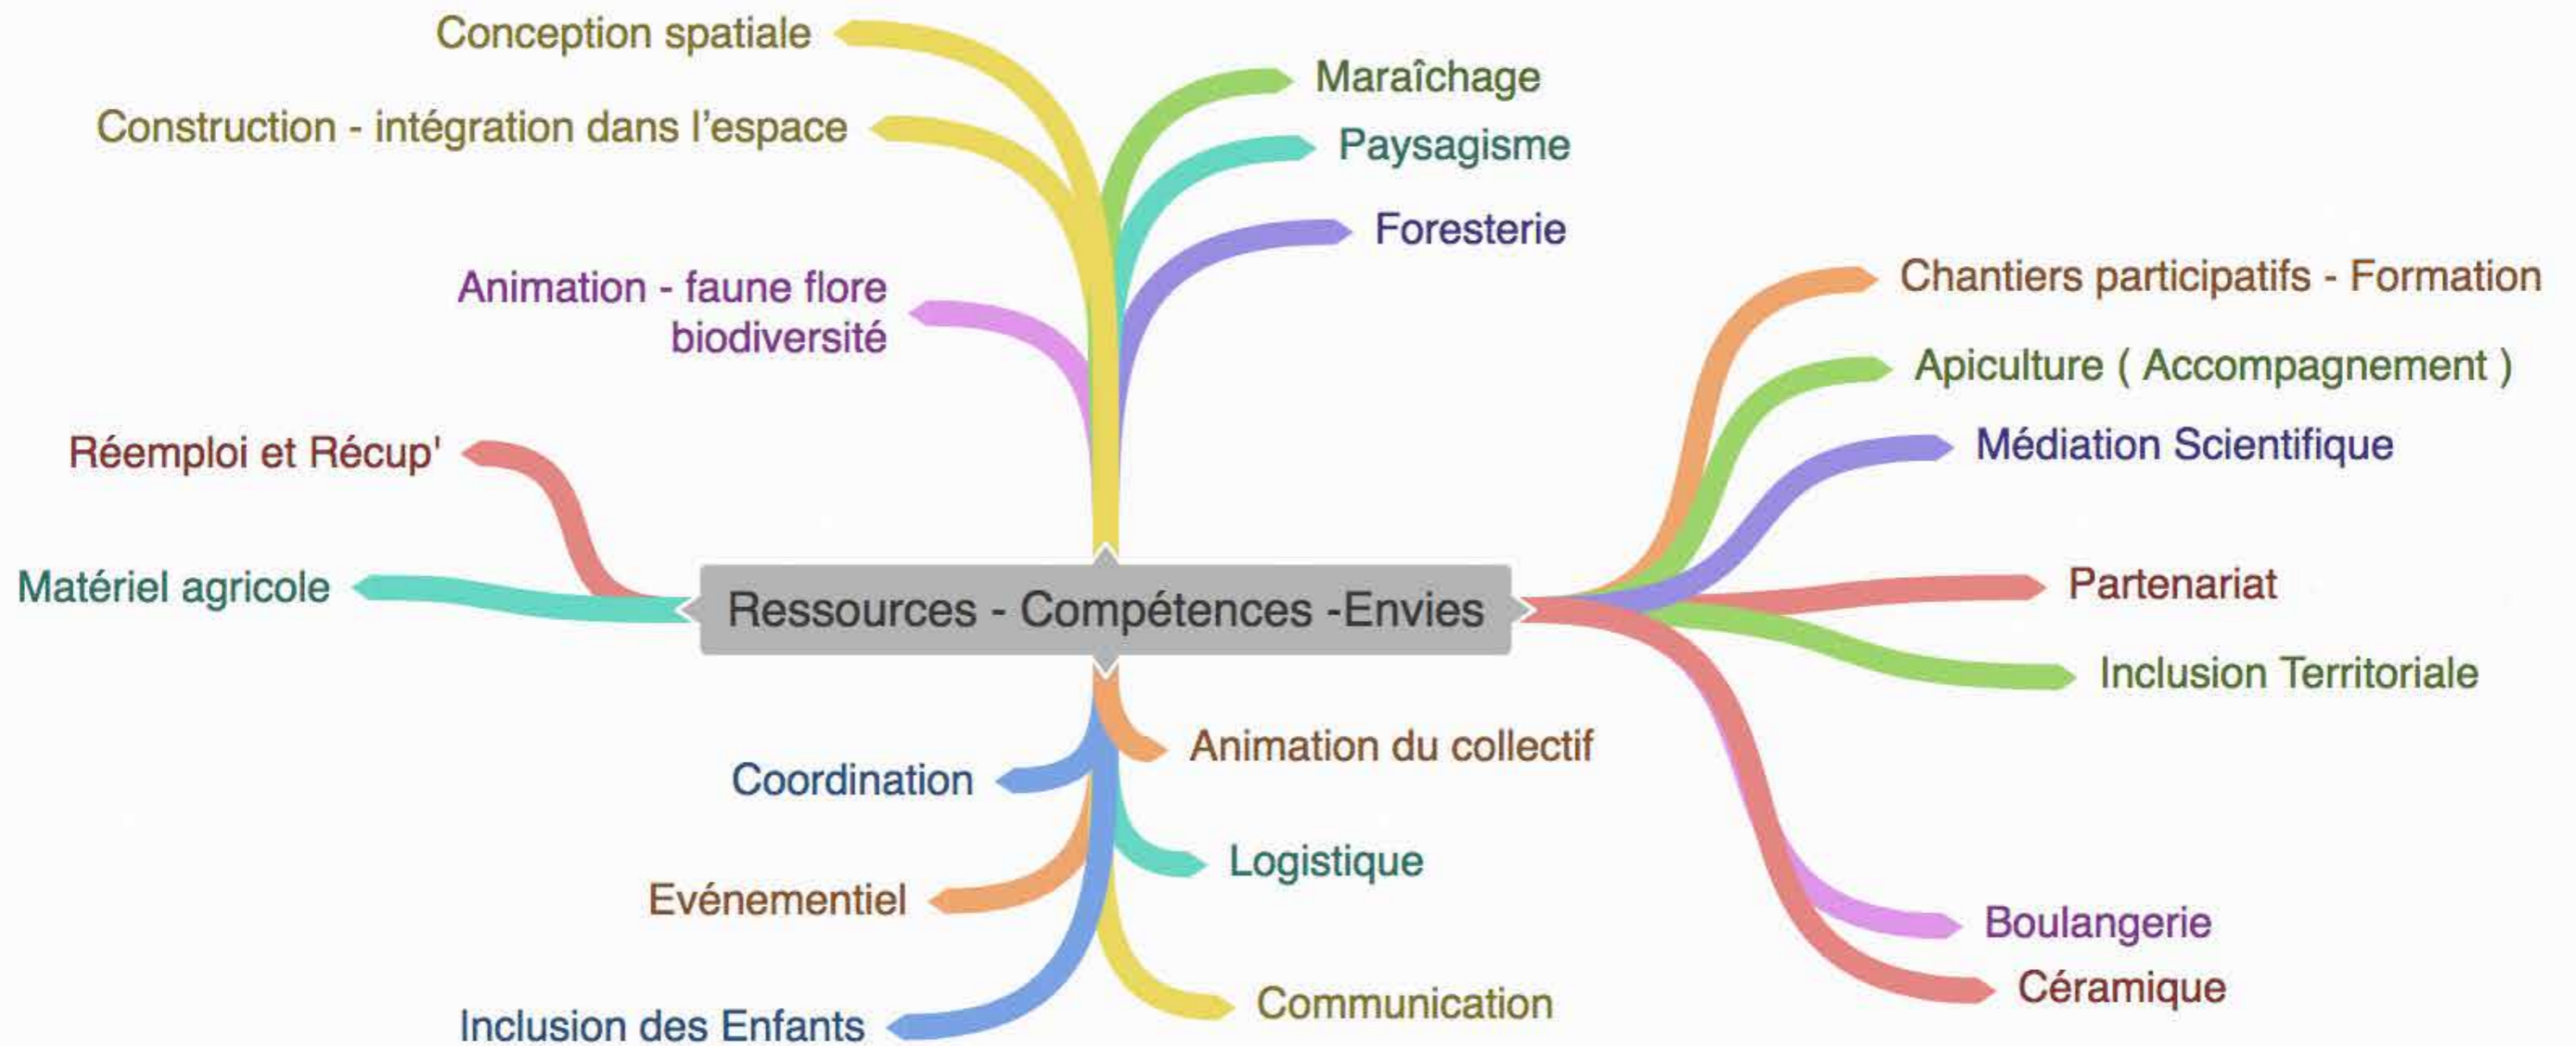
Ressources - Compétences -Envies

Conception spatiale

Construction - intégration dans l'espace

Maraîchage

Paysagisme

Foresterie

Animation - faune flore biodiversité

Réemploi et Récup'

Matériel agricole

Chantiers participatifs - Formation

Apiculture ( Accompagnement )

Médiation Scientifique

Partenariat

Inclusion Territoriale

Animation du collectif

Coordination

Logistique

Evénementiel

Communication

Inclusion des Enfants

Boulangerie

Céramique